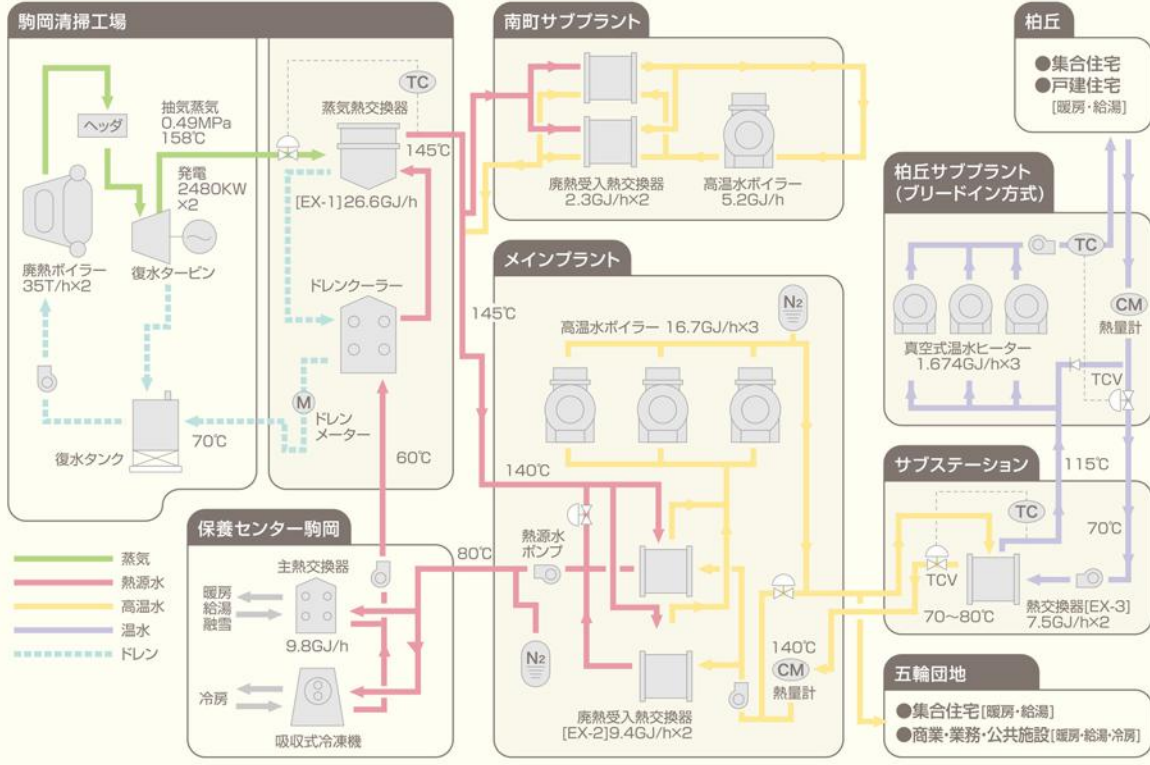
駒岡清掃工場

ヘッダ

抽気蒸気
0.49MPa
158℃

発電
2480KW
×2

廃熱ボイラー
35T/h×2

復水タービン

復水タンク

70℃

TC

蒸気熱交換器

145℃

[EX-1]26.6GJ/h

ドレンクーラー

M

ドレン
メーター

60℃

南町サブプラント

廃熱受入熱交換器
2.3GJ/h×2

高温水ボイラー
5.2GJ/h

145℃

メインプラント

$N_2$

高温水ボイラー 16.7GJ/h×3

140℃

熱源水
ポンプ

$N_2$

廃熱受入熱交換器
[EX-2]9.4GJ/h×2

140℃

CM

熱量計

柏丘

●集合住宅
●戸建住宅
[暖房・給湯]

柏丘サブプラント
(ブリードイン方式)

TC

CM

熱量計

真空式温水ヒーター
1.674GJ/h×3

TCV

115℃

サブステーション

TC

70℃

TCV

70~80℃

熱交換器[EX-3]
7.5GJ/h×2

五輪団地

●集合住宅[暖房・給湯]
●商業・業務・公共施設[暖房・給湯・冷房]

保養センター駒岡

主熱交換器

暖房
給湯
融雪

9.8GJ/h

冷房

吸収式冷凍機

80℃

蒸気
熱源水
高温水
温水
ドレン